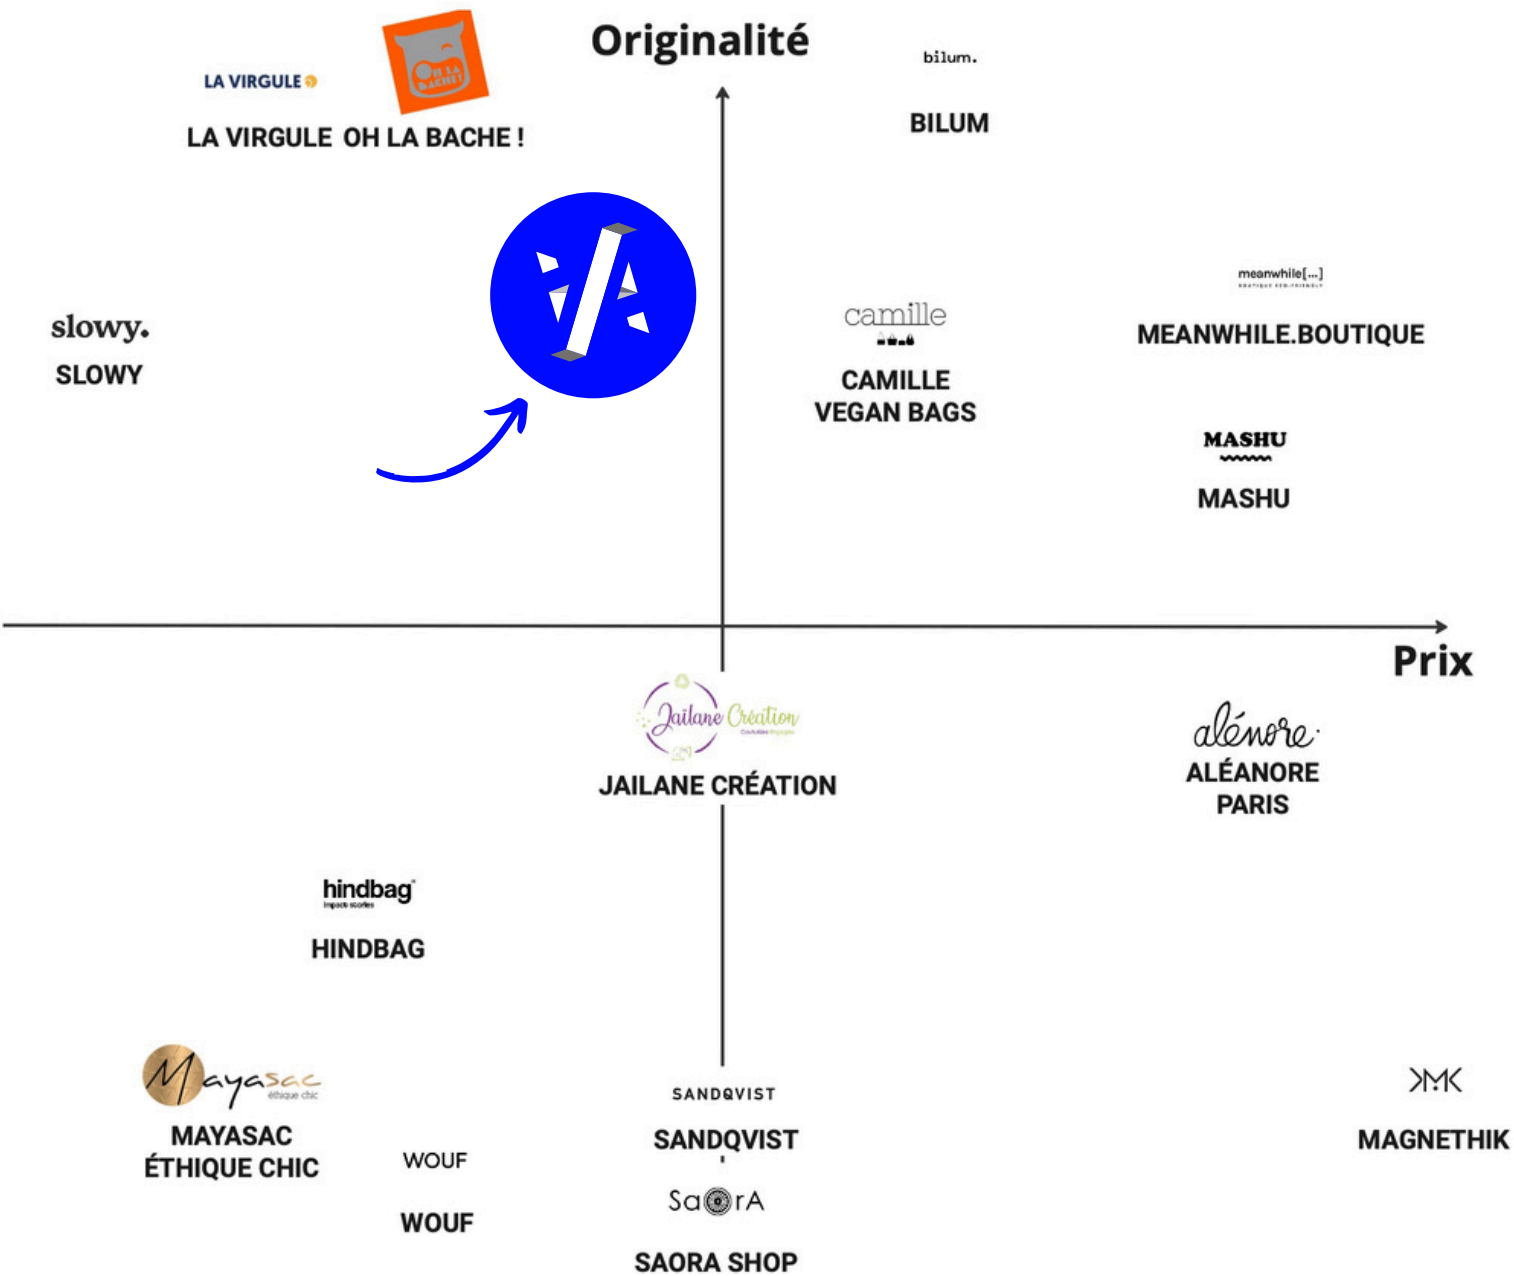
LA VIRGULE

OH LA BACHE!

LA VIRGULE OH LA BACHE !

Originalité

bilum.

BILUM

slowy.

SLOWY

camille

CAMILLE VEGAN BAGS

meanwhile[...]

MEANWHILE.BOUTIQUE

MASHU

MASHU

Prix

Jaïlane Création

JAILANE CRÉATION

aléonore

ALÉANORE PARIS

hindbag
impacts stories

HINDBAG

Mayasac
éthique chic

MAYASAC ÉTHIQUE CHIC

WOUF

WOUF

SANDQVIST

SANDQVIST

SaorA

SAORA SHOP

MAGNETHIK